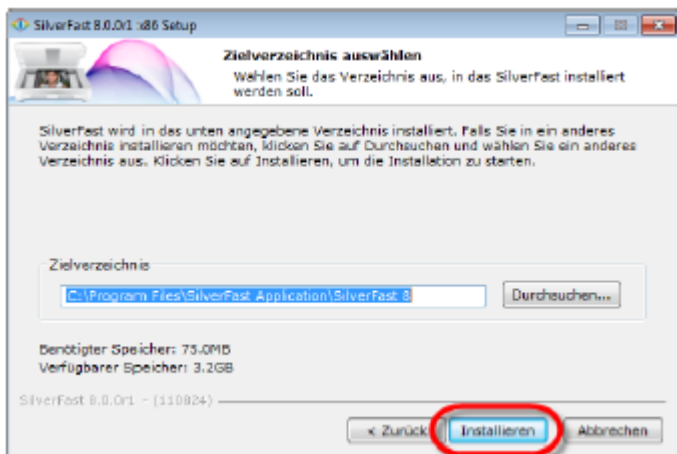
SilverFast 8.0.0r1 x86 Setup

Zielverzeichnis auswählen

Wählen Sie das Verzeichnis aus, in das SilverFast installiert werden soll.

SilverFast wird in das unten angegebene Verzeichnis installiert. Falls Sie in ein anderes Verzeichnis installieren möchten, klicken Sie auf Durchsuchen und wählen Sie ein anderes Verzeichnis aus. Klicken Sie auf Installieren, um die Installation zu starten.

Zielverzeichnis

C:\Program Files\SilverFast Application\SilverFast 8

Durchsuchen...

Benötigter Speicher: 75.0MB

Verfügbarer Speicher: 3.2GB

SilverFast 8.0.0r1 - (110824)

< Zurück

Installieren

Abbrechen